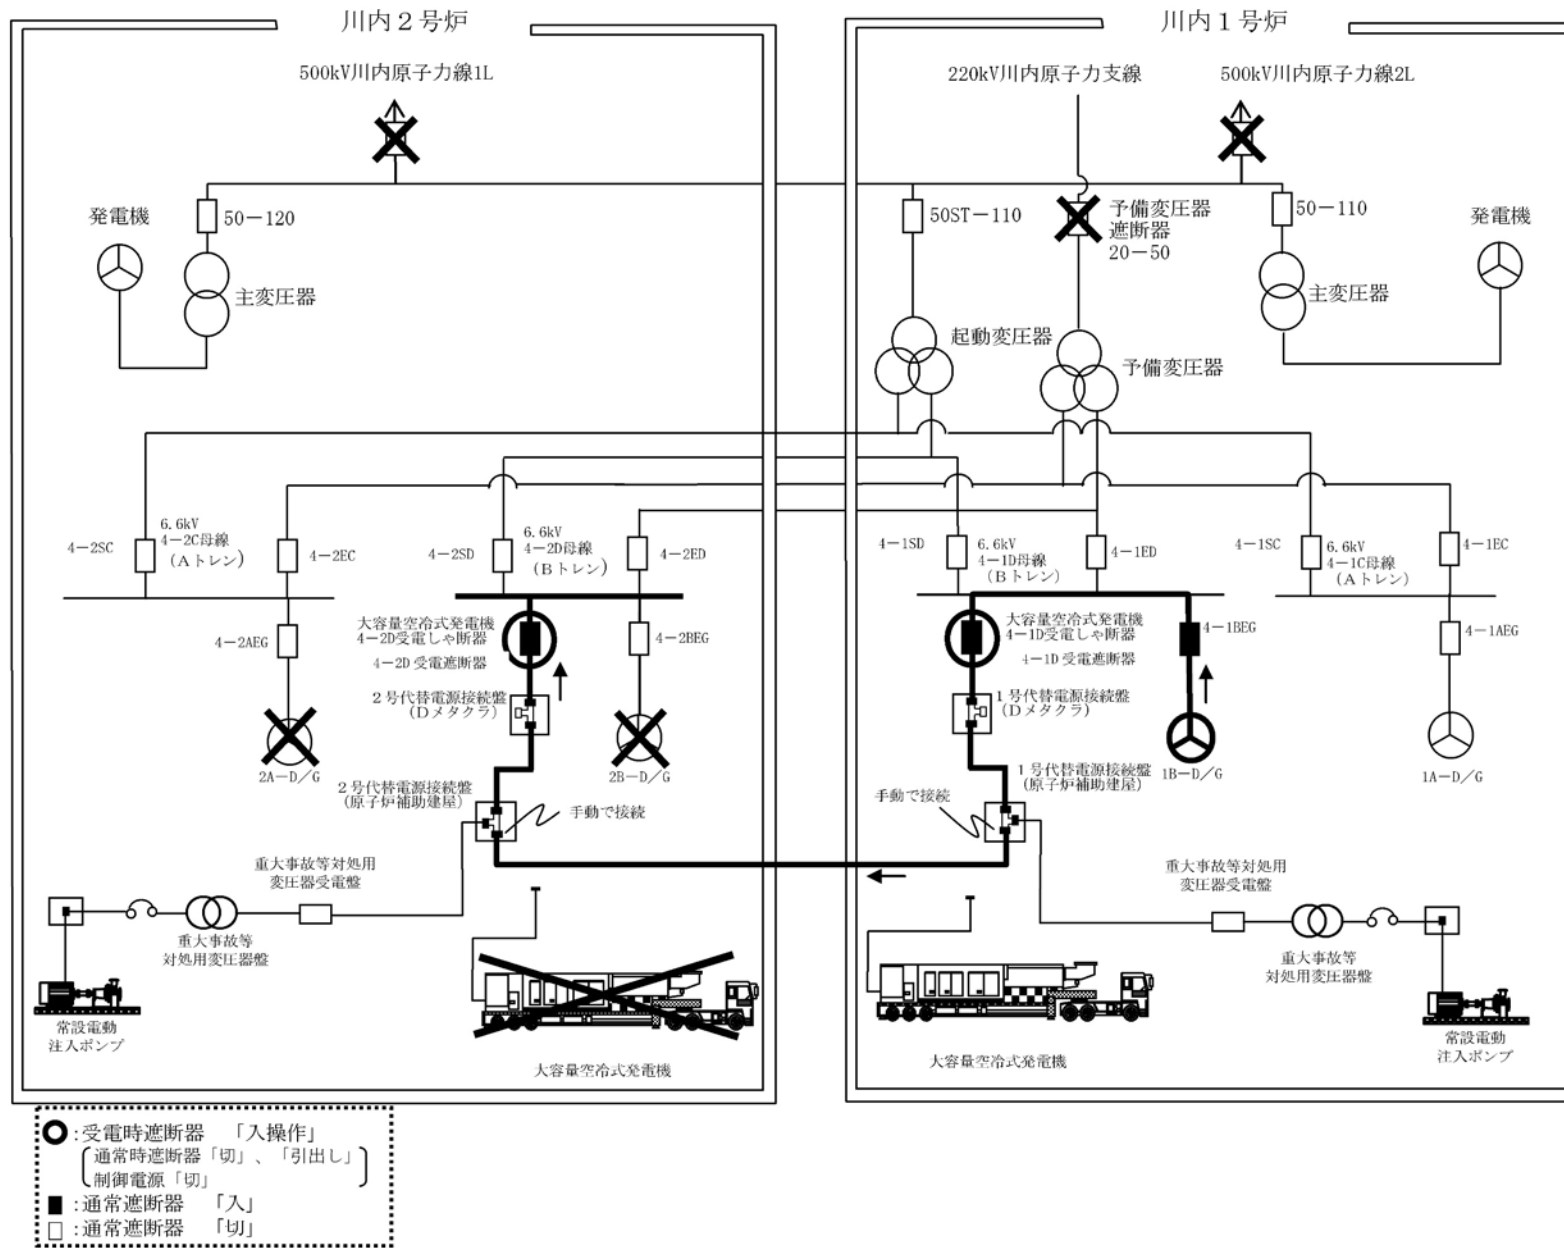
川内２号炉

500kV川内原子力線1L

発電機

50－120

主変圧器

川内１号炉

220kV川内原子力支線

500kV川内原子力線2L

50ST－110

予備変圧器
遮断器
20－50

50－110

発電機

主変圧器

起動変圧器

予備変圧器

4－2SC

6.6kV
4－2C母線
（Aトレン）

4－2EC

4－2SD

6.6kV
4－2D母線
（Bトレン）

4－2ED

4－1SD

6.6kV
4－1D母線
（Bトレン）

4－1ED

4－1SC

6.6kV
4－1C母線
（Aトレン）

4－1EC

4－2AEG

大容量空冷式発電機
4－2D受電しゃ断器

4－2D 受電遮断器

4－2BEG

大容量空冷式発電機
4－1D受電しゃ断器

4－1D 受電遮断器

4－1BEG

4－1AEG

２号代替電源接続盤
（Dメタクラ）

1号代替電源接続盤
（Dメタクラ）

2A－D／G

2B－D／G

1B－D／G

1A－D／G

２号代替電源接続盤
（原子炉補助建屋）

手動で接続

1号代替電源接続盤
（原子炉補助建屋）

手動で接続

重大事故等対処用
変圧器受電盤

重大事故等
対処用変圧器盤

重大事故等対処用
変圧器受電盤

重大事故等
対処用変圧器盤

常設電動
注入ポンプ

大容量空冷式発電機

大容量空冷式発電機

常設電動
注入ポンプ

○：受電時遮断器　「入操作」
（通常時遮断器「切」、「引出し」
制御電源「切」）
■：通常遮断器　「入」
□：通常遮断器　「切」